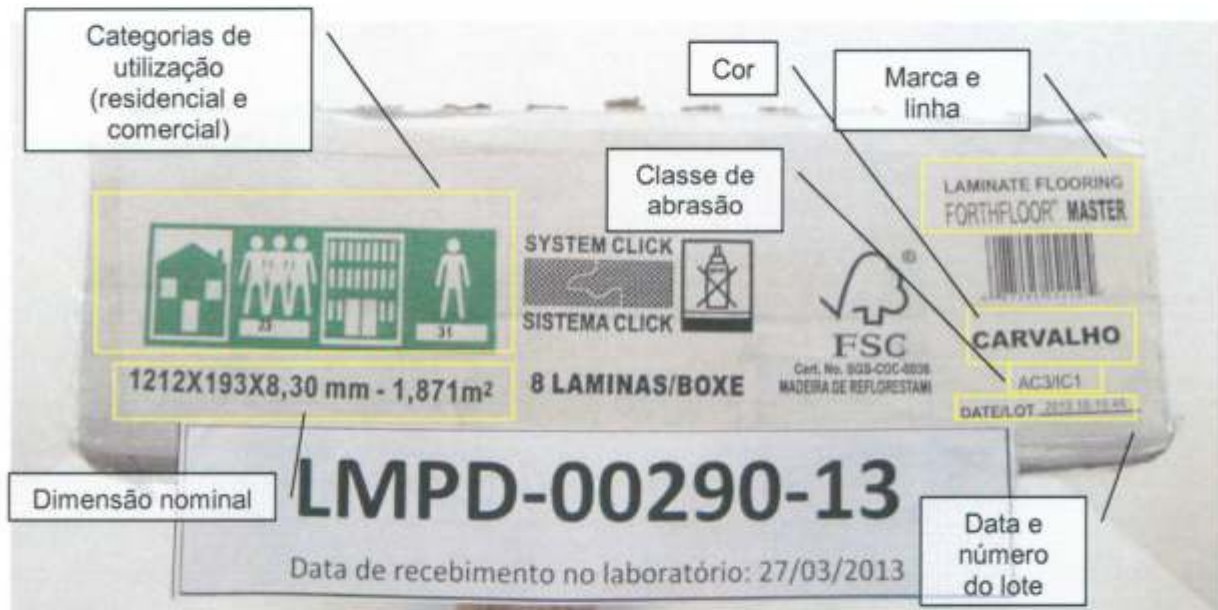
Categorias de utilização (residencial e comercial)

Cor

Marca e linha

Classe de abrasão

LAMINATE FLOORING
FORTHFLOOR® MASTER

23

31

SYSTEM CLICK
SISTEMA CLICK

FSC
Cert. No. SGS-COC-0036
MADEIRA DE REFLORESTAM

CARVALHO

AC3/IC1

DATE/LOT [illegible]

1212X193X8,30 mm - 1,871m²

8 LAMINAS/BOXE

Dimensão nominal

LMPD-00290-13

Data de recebimento no laboratório: 27/03/2013

Data e número do lote